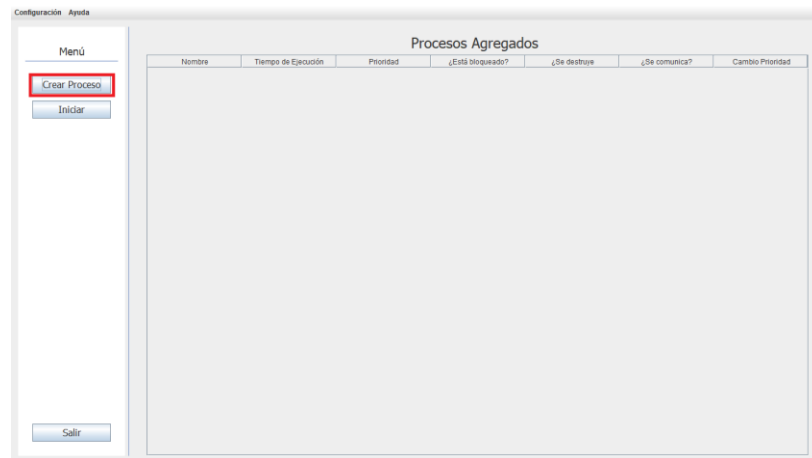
Configuración Ayuda

Menú

Crear Proceso

Iniciar

Salir

Procesos Agregados

| Nombre | Tiempo de Ejecución | Prioridad | ¿Está bloqueado? | ¿Se destruye | ¿Se comunica? | Cambio Prioridad |
|---|---|---|---|---|---|---|